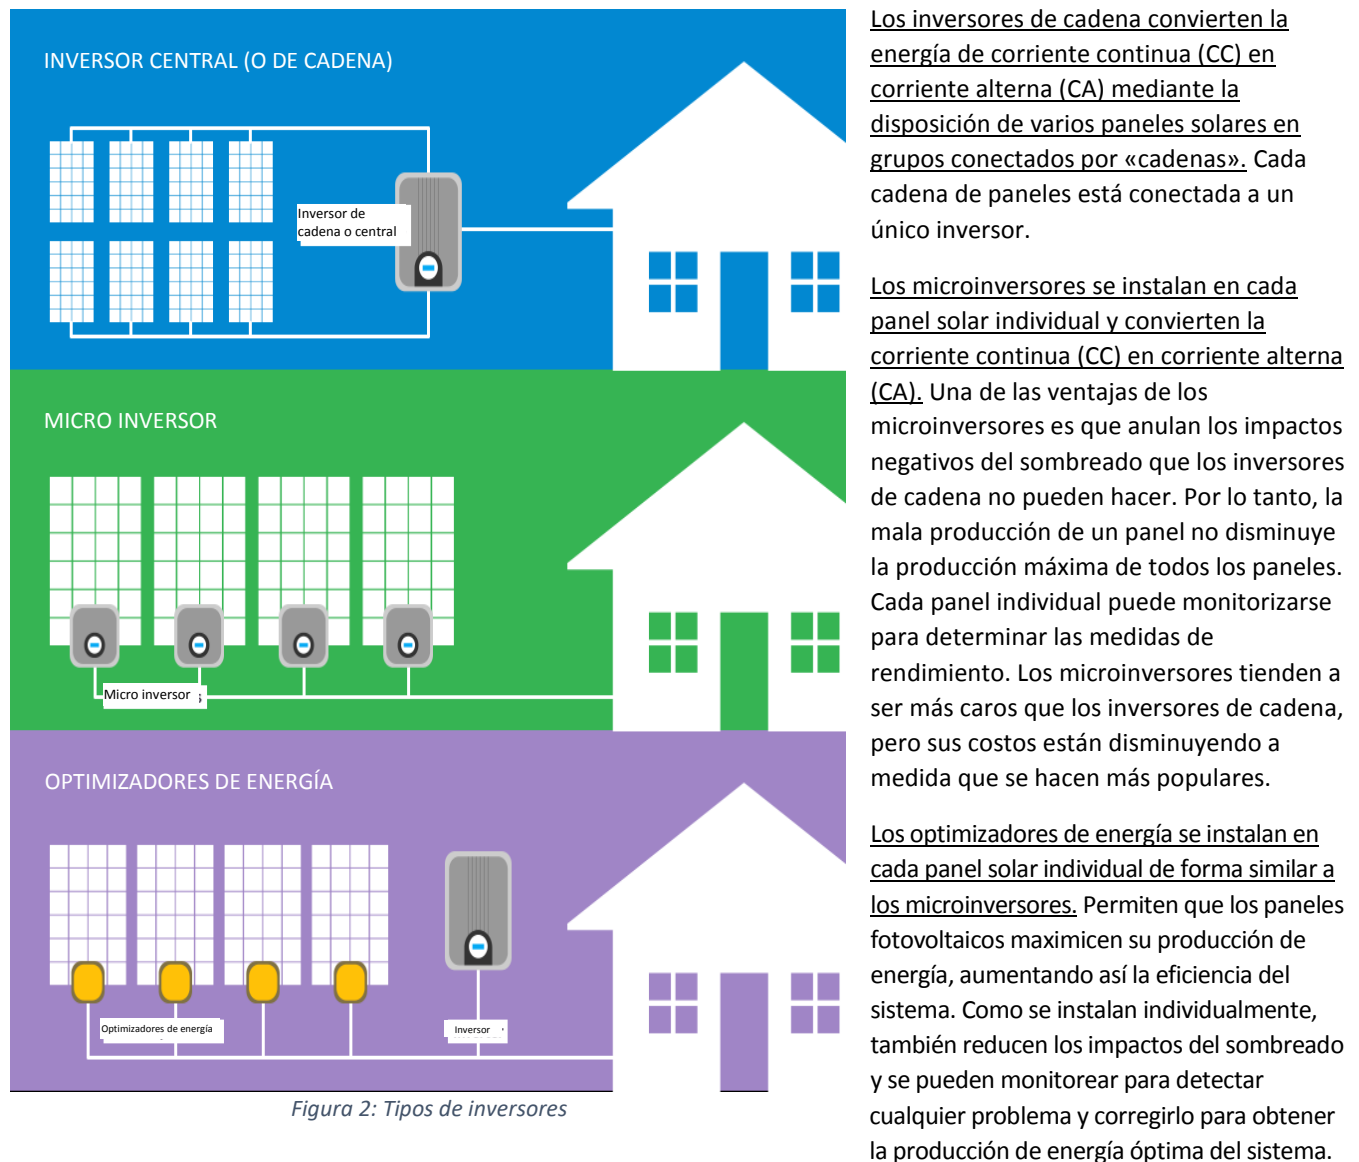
INVERSOR CENTRAL (O DE CADENA)

Inversor de cadena o central

MICRO INVERSOR

Micro inversor

OPTIMIZADORES DE ENERGÍA

Optimizadores de energía

Inversor

Figura 2: Tipos de inversores

Los inversores de cadena convierten la energía de corriente continua (CC) en corriente alterna (CA) mediante la disposición de varios paneles solares en grupos conectados por «cadenas». Cada cadena de paneles está conectada a un único inversor.

Los microinversores se instalan en cada panel solar individual y convierten la corriente continua (CC) en corriente alterna (CA). Una de las ventajas de los microinversores es que anulan los impactos negativos del sombreado que los inversores de cadena no pueden hacer. Por lo tanto, la mala producción de un panel no disminuye la producción máxima de todos los paneles. Cada panel individual puede monitorizarse para determinar las medidas de rendimiento. Los microinversores tienden a ser más caros que los inversores de cadena, pero sus costos están disminuyendo a medida que se hacen más populares.

Los optimizadores de energía se instalan en cada panel solar individual de forma similar a los microinversores. Permiten que los paneles fotovoltaicos maximicen su producción de energía, aumentando así la eficiencia del sistema. Como se instalan individualmente, también reducen los impactos del sombreado y se pueden monitorear para detectar cualquier problema y corregirlo para obtener la producción de energía óptima del sistema.